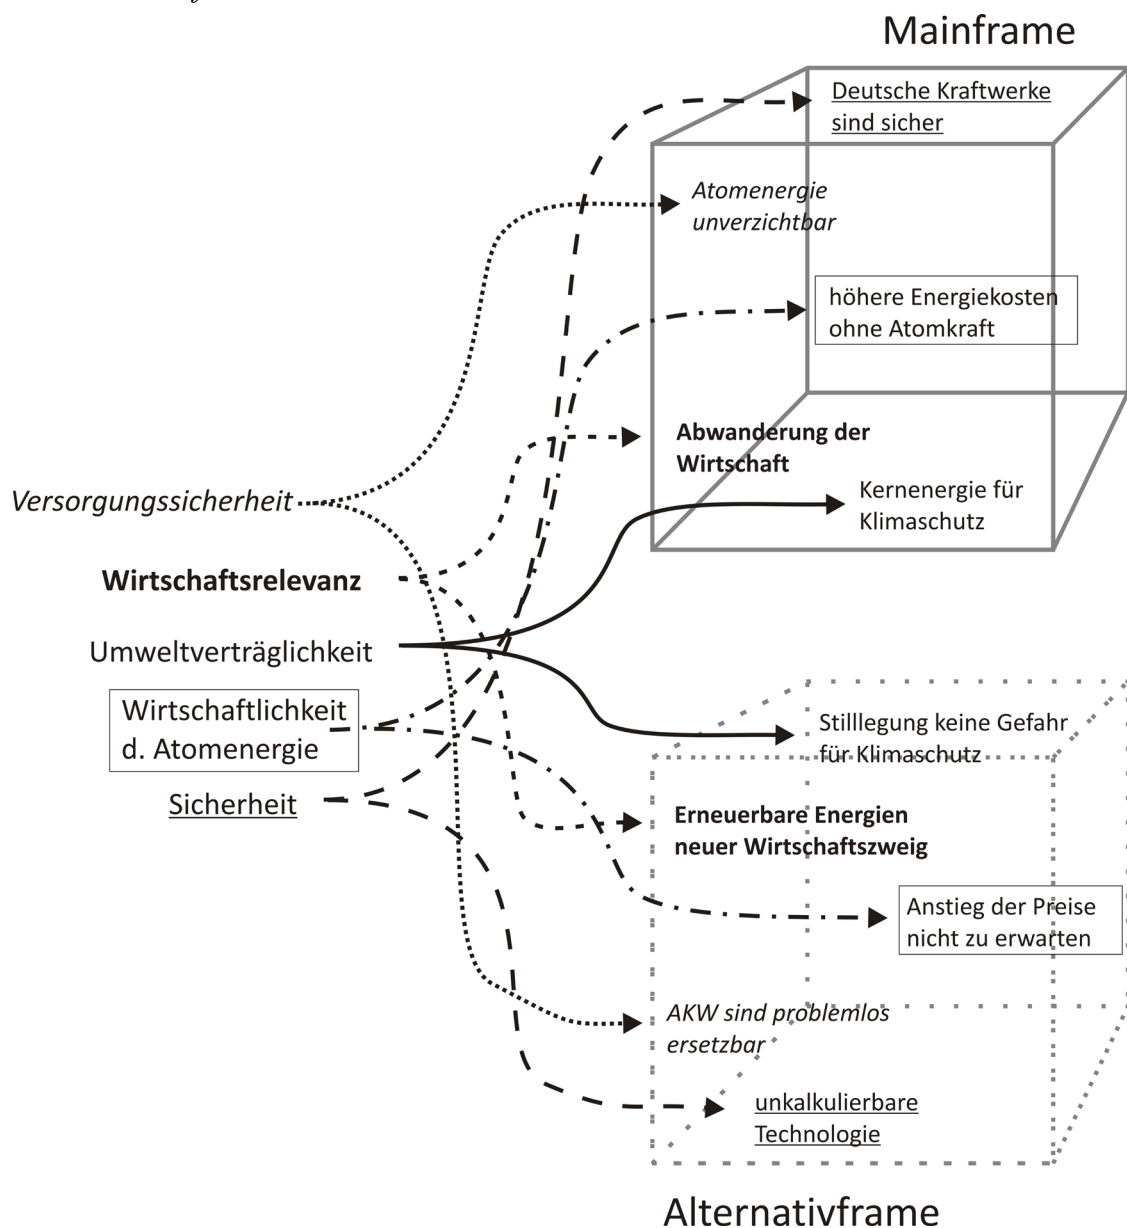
Mainframe

Deutsche Kraftwerke sind sicher

Atomenergie unverzichtbar

höhere Energiekosten ohne Atomkraft

Abwanderung der Wirtschaft

Kernenergie für Klimaschutz

Versorgungssicherheit

Wirtschaftsrelevanz

Umweltverträglichkeit

Wirtschaftlichkeit d. Atomenergie

Sicherheit

Stilllegung keine Gefahr für Klimaschutz

Erneuerbare Energien neuer Wirtschaftszweig

Anstieg der Preise nicht zu erwarten

AKW sind problemlos ersetzbar

unkalkulierbare Technologie

Alternativframe